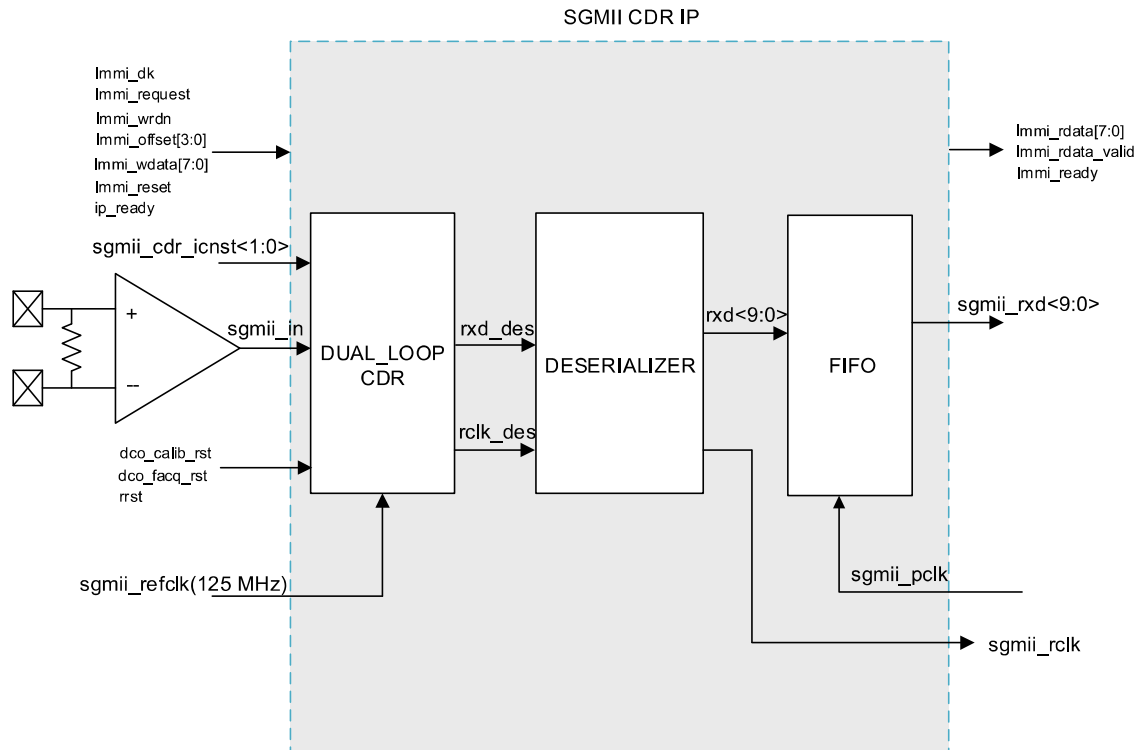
SGMII CDR IP

lmmi_clk
lmmi_request
lmmi_wrdn
lmmi_offset[3:0]
lmmi_wdata[7:0]
lmmi_reset
ip_ready

lmmi_rdata[7:0]
lmmi_rdata_valid
lmmi_ready

sgmii_cdr_icnst<1:0>

+
–

sgmii_in

DUAL_LOOP CDR

rxd_des

rclk_des

DESERIALIZER

rxd<9:0>

FIFO

sgmii_rxd<9:0>

dco_calib_rst
dco_facq_rst
rrst

sgmii_refclk(125 MHz)

sgmii_pclk

sgmii_rclk